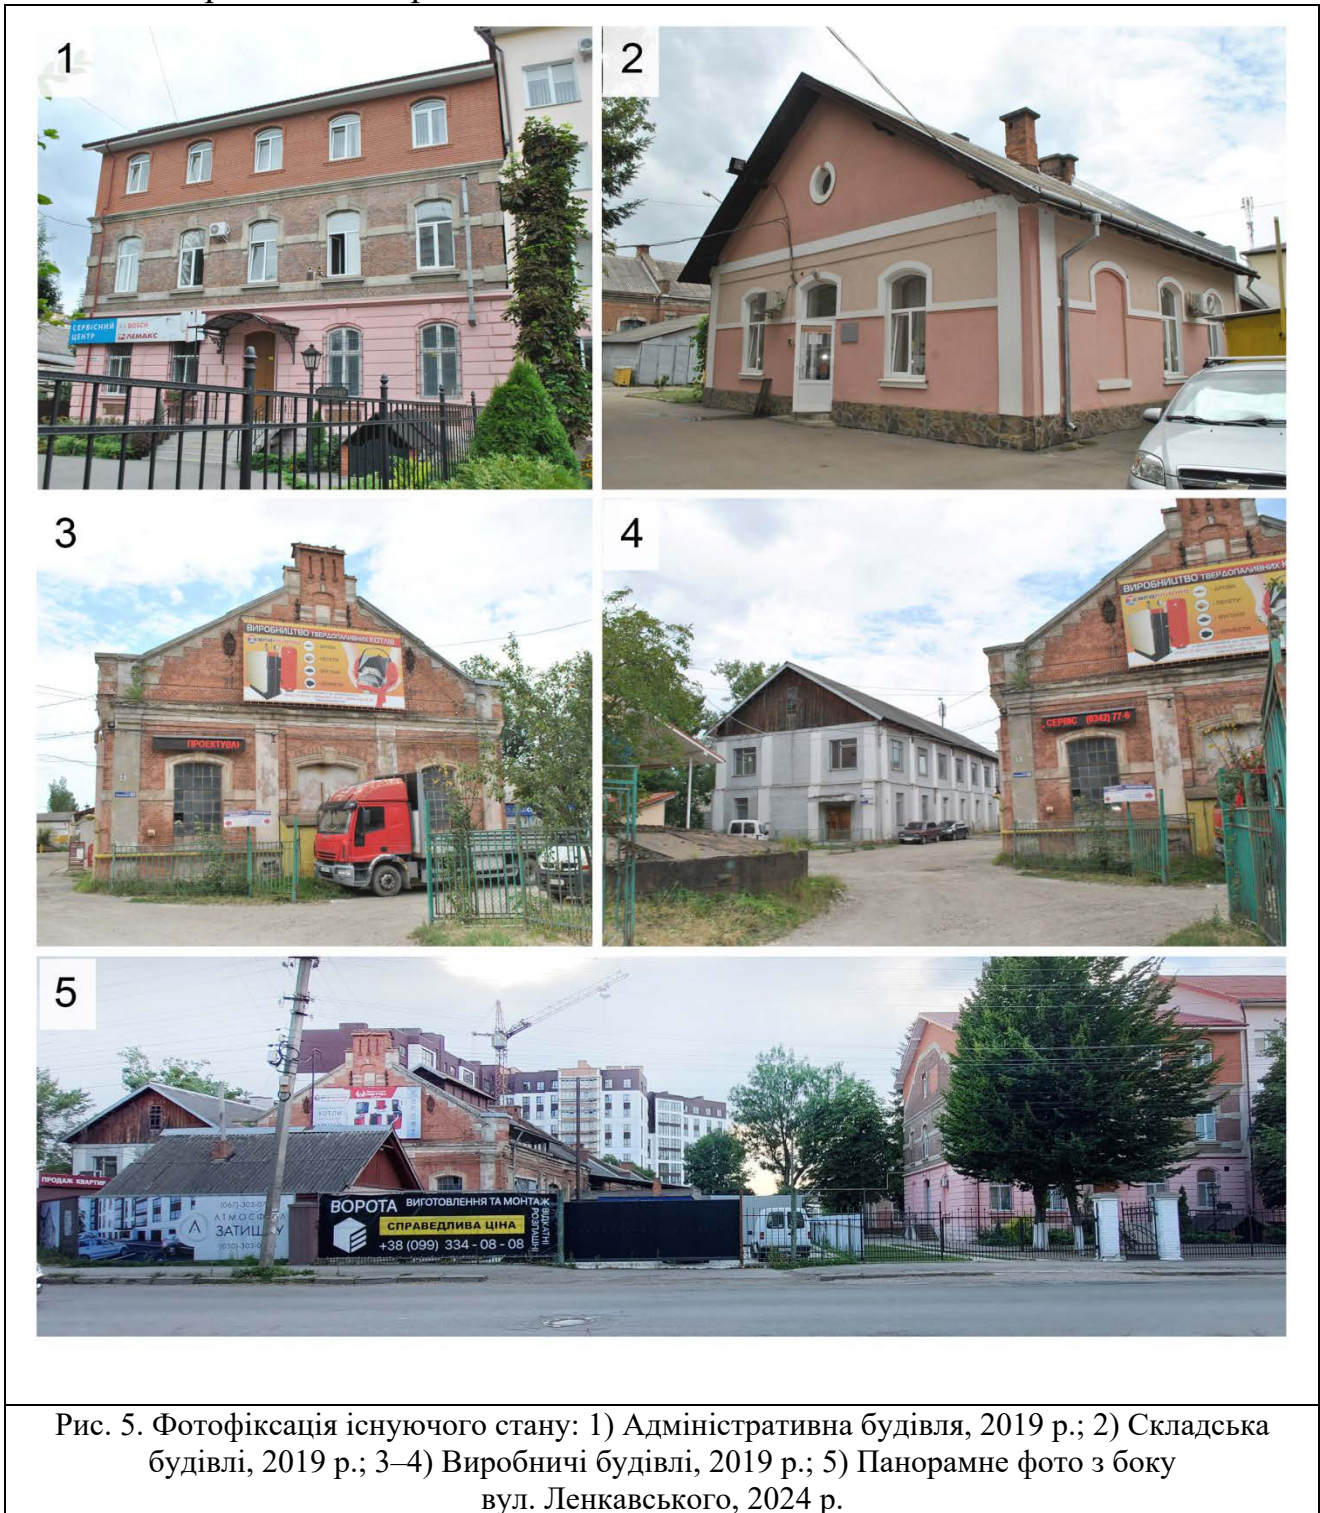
1

СЕРВІСНИЙ ЦЕНТР BOSCH ЛЕМАКС

2

3

ВИРОБНИЦТВО ТВЕРДОПАЛИВНИХ КОТЛІВ

ПРОЕКТУВАН

4

ВИРОБНИЦТВО ТВЕРДОПАЛИВНИХ К

СЕРВІС (0342) 77-6

5

ПРОДАЖ КВАРТИР

АТМОСФ ЗАТИШ

ВОРОТА ВИГОТОВЛЕННЯ ТА МОНТАЖ

СПРАВЕДЛИВА ЦІНА

+38 (099) 334 - 08 - 08

Рис. 5. Фотофіксація існуючого стану: 1) Адміністративна будівля, 2019 р.; 2) Складська будівлі, 2019 р.; 3–4) Виробничі будівлі, 2019 р.; 5) Панорамне фото з боку вул. Ленкавського, 2024 р.